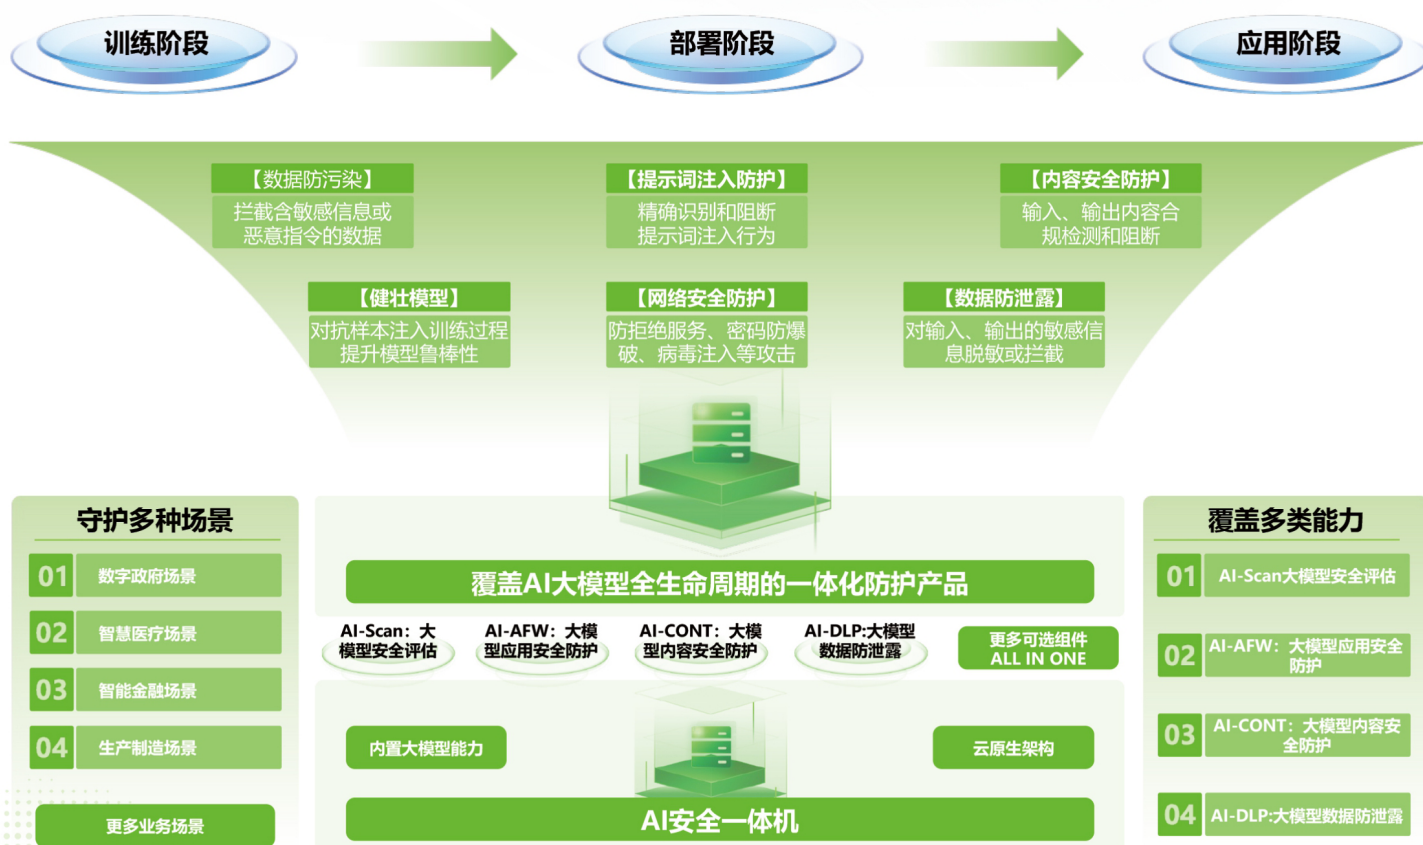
训练阶段

部署阶段

应用阶段

【数据防污染】
拦截含敏感信息或恶意指令的数据

【提示词注入防护】
精确识别和阻断提示词注入行为

【内容安全防护】
输入、输出内容合规检测和阻断

【健壮模型】
对抗样本注入训练过程提升模型鲁棒性

【网络安全防护】
防拒绝服务、密码防爆破、病毒注入等攻击

【数据防泄露】
对输入、输出的敏感信息脱敏或拦截

守护多种场景

01 数字政府场景

02 智慧医疗场景

03 智能金融场景

04 生产制造场景

更多业务场景

覆盖AI大模型全生命周期的一体化防护产品

AI-Scan：大模型安全评估

AI-AFW：大模型应用安全防护

AI-CONT：大模型内容安全防护

AI-DLP:大模型数据防泄露

更多可选组件 ALL IN ONE

内置大模型能力

云原生架构

AI安全一体机

覆盖多类能力

01 AI-Scan大模型安全评估

02 AI-AFW：大模型应用安全防护

03 AI-CONT：大模型内容安全防护

04 AI-DLP:大模型数据防泄露